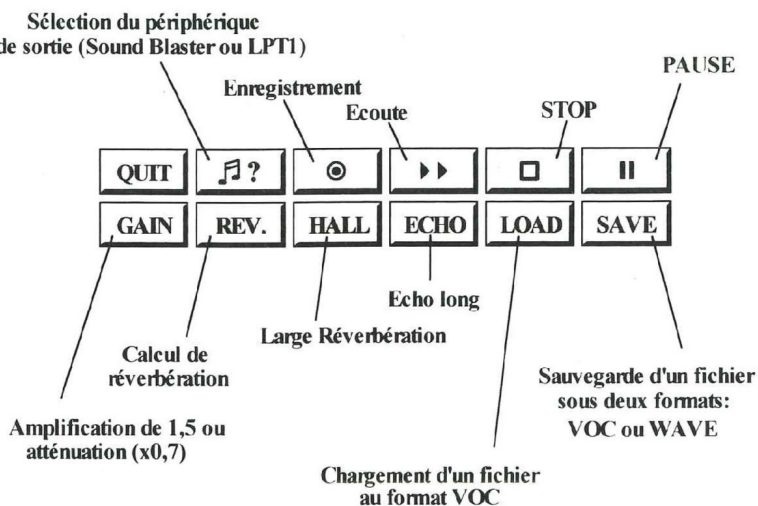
Sélection du périphérique de sortie (Sound Blaster ou LPT1)

Enregistrement

Ecoute

STOP

PAUSE

QUIT

♫?

◉

▸▸

□

II

GAIN

REV.

HALL

ECHO

LOAD

SAVE

Echo long

Large Réverbération

Calcul de réverbération

Sauvegarde d'un fichier sous deux formats: VOC ou WAVE

Amplification de 1,5 ou atténuation (x0,7)

Chargement d'un fichier au format VOC